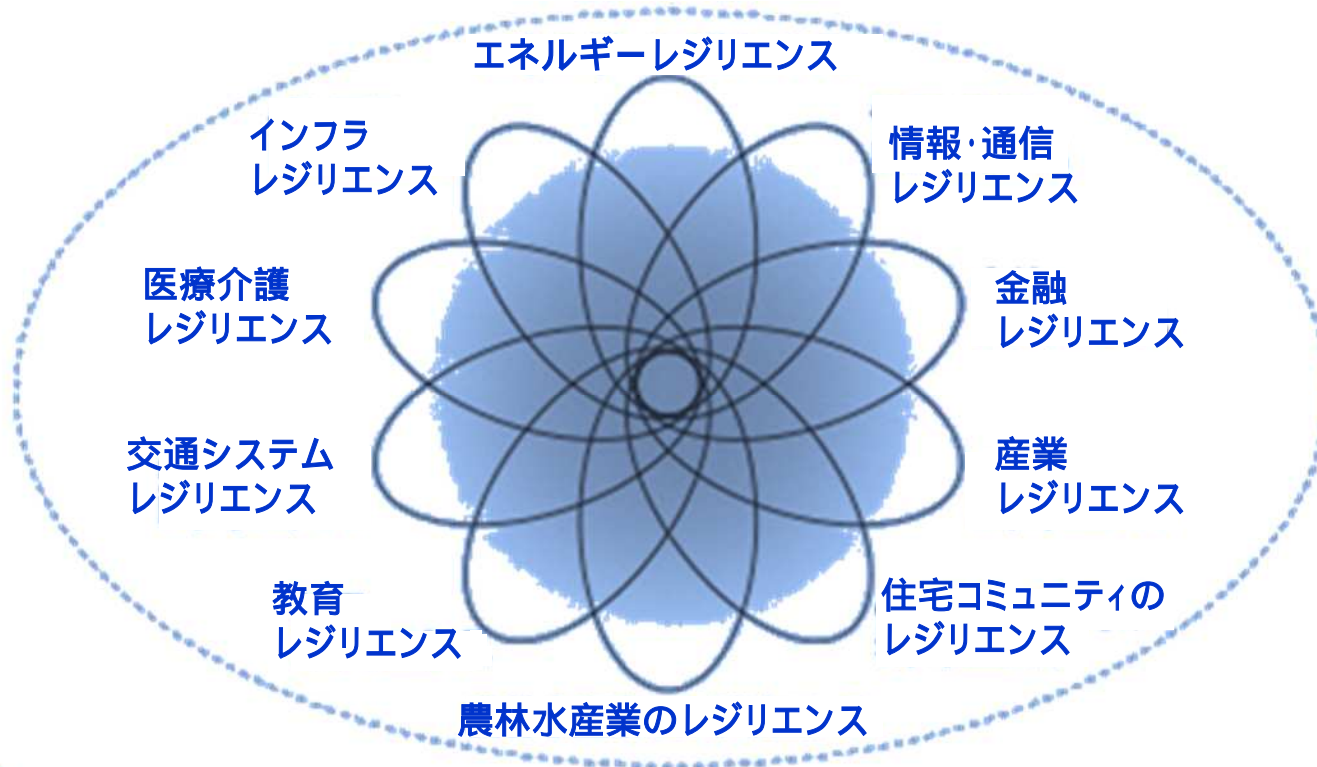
エネルギーレジリエンス

インフラ
レジリエンス

情報·通信
レジリエンス

医療介護
レジリエンス

金融
レジリエンス

交通システム
レジリエンス

産業
レジリエンス

教育
レジリエンス

住宅コミュニティの
レジリエンス

農林水産業のレジリエンス